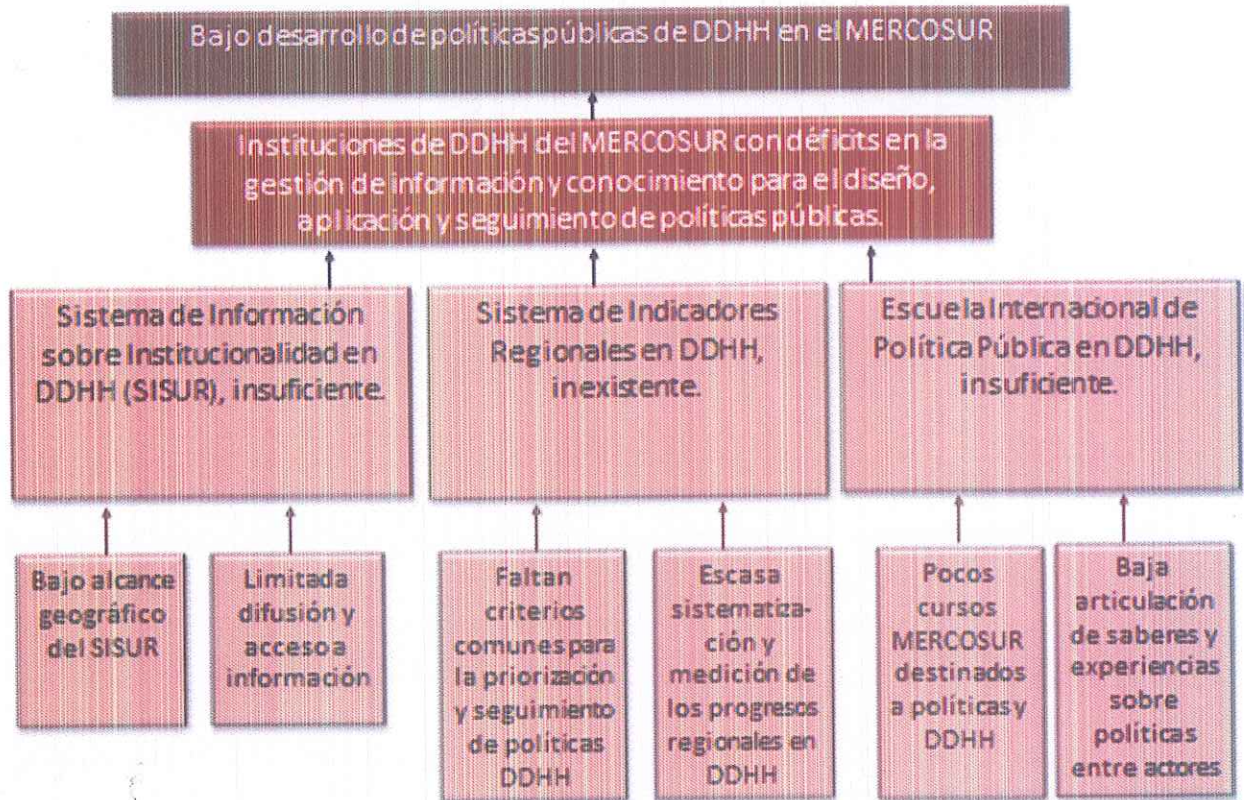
Bajo desarrollo de políticas públicas de DDHH en el MERCOSUR

Instituciones de DDHH del MERCOSUR con déficits en la gestión de información y conocimiento para el diseño, aplicación y seguimiento de políticas públicas.

Sistema de Información sobre Institucionalidad en DDHH (SISUR), insuficiente.

Sistema de Indicadores Regionales en DDHH, inexistente.

Escuela Internacional de Política Pública en DDHH, insuficiente.

Bajo alcance geográfico del SISUR

Limitada difusión y acceso a información

Faltan criterios comunes para la priorización y seguimiento de políticas DDHH

Escasa sistematización y medición de los progresos regionales en DDHH

Pocos cursos MERCOSUR destinados a políticas y DDHH

Baja articulación de saberes y experiencias sobre políticas entre actores